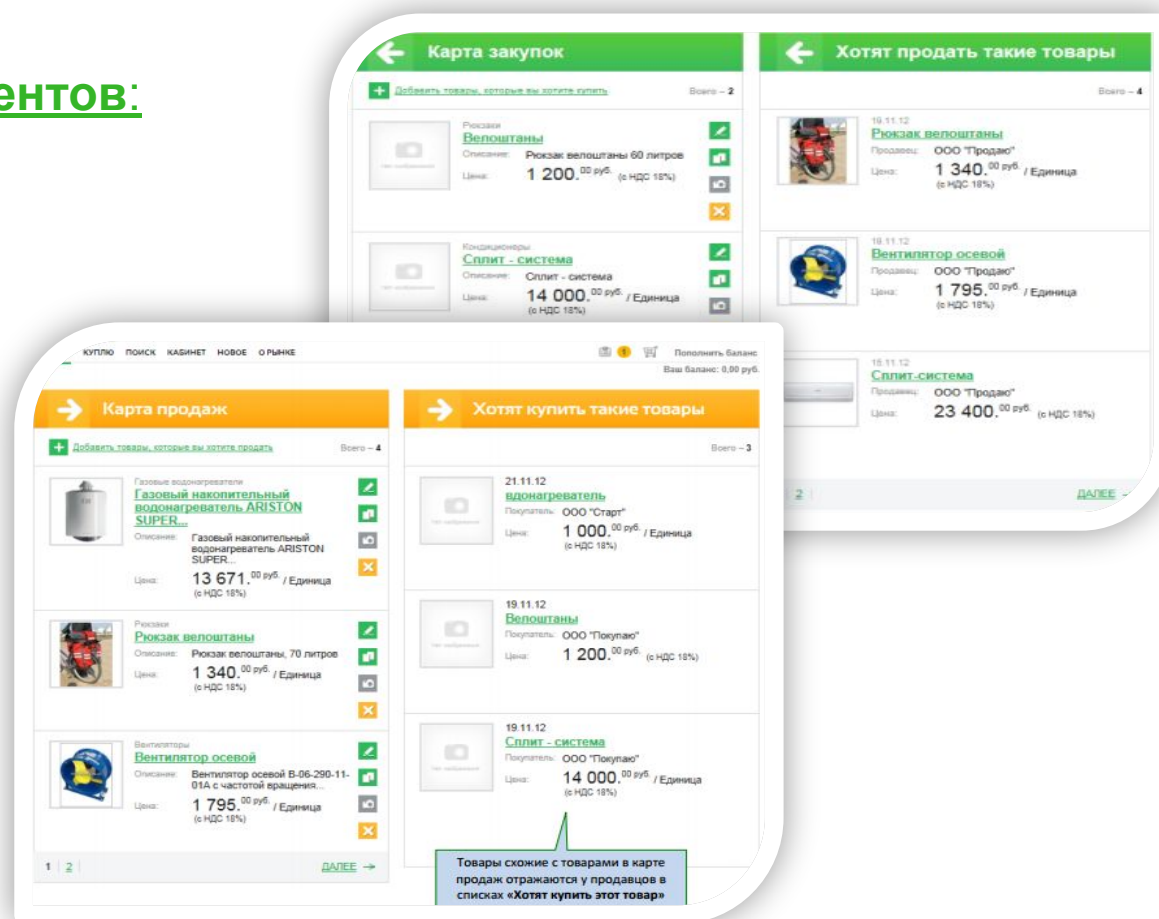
ентов:

Карта закупок

Добавить товары, которые вы хотите купить
Всего – 2

Нет изображения
Рюкзаки
Велоштаны
Описание: Рюкзак велоштаны 60 литров
Цена: 1 200.$^{00}$ руб. (с НДС 18%)

Нет изображения
Кондиционеры
Сплит - система
Описание: Сплит - система
Цена: 14 000.$^{00}$ руб. / Единица (с НДС 18%)

Хотят продать такие товары

Всего – 4

19.11.12
Рюкзак велоштаны
Продавец: ООО "Продаю"
Цена: 1 340.$^{00}$ руб. / Единица (с НДС 18%)

19.11.12
Вентилятор осевой
Продавец: ООО "Продаю"
Цена: 1 795.$^{00}$ руб. / Единица (с НДС 18%)

15.11.12
Сплит-система
Продавец: ООО "Продаю"
Цена: 23 400.$^{00}$ руб. (с НДС 18%)

1 | 2
ДАЛЕЕ →

КУПЛЮ ПОИСК КАБИНЕТ НОВОЕ О РЫНКЕ
1
Пополнить баланс
Ваш баланс: 0,00 руб.

Карта продаж

Добавить товары, которые вы хотите продать
Всего – 4

Газовые водонагреватели
Газовый накопительный водонагреватель ARISTON SUPER...
Описание: Газовый накопительный водонагреватель ARISTON SUPER...
Цена: 13 671.$^{00}$ руб. / Единица (с НДС 18%)

Рюкзаки
Рюкзак велоштаны
Описание: Рюкзак велоштаны, 70 литров
Цена: 1 340.$^{00}$ руб. / Единица (с НДС 18%)

Вентиляторы
Вентилятор осевой
Описание: Вентилятор осевой В-06-290-11-01А с частотой вращения...
Цена: 1 795.$^{00}$ руб. / Единица (с НДС 18%)

1 | 2
ДАЛЕЕ →

Хотят купить такие товары

Всего – 3

Нет изображения
21.11.12
вдонагреватель
Покупатель: ООО "Старт"
Цена: 1 000.$^{00}$ руб. / Единица (с НДС 18%)

Нет изображения
19.11.12
Велоштаны
Покупатель: ООО "Покупаю"
Цена: 1 200.$^{00}$ руб. (с НДС 18%)

Нет изображения
19.11.12
Сплит - система
Покупатель: ООО "Покупаю"
Цена: 14 000.$^{00}$ руб. / Единица (с НДС 18%)

Товары схожие с товарами в карте продаж отражаются у продавцов в списках «Хотят купить этот товар»